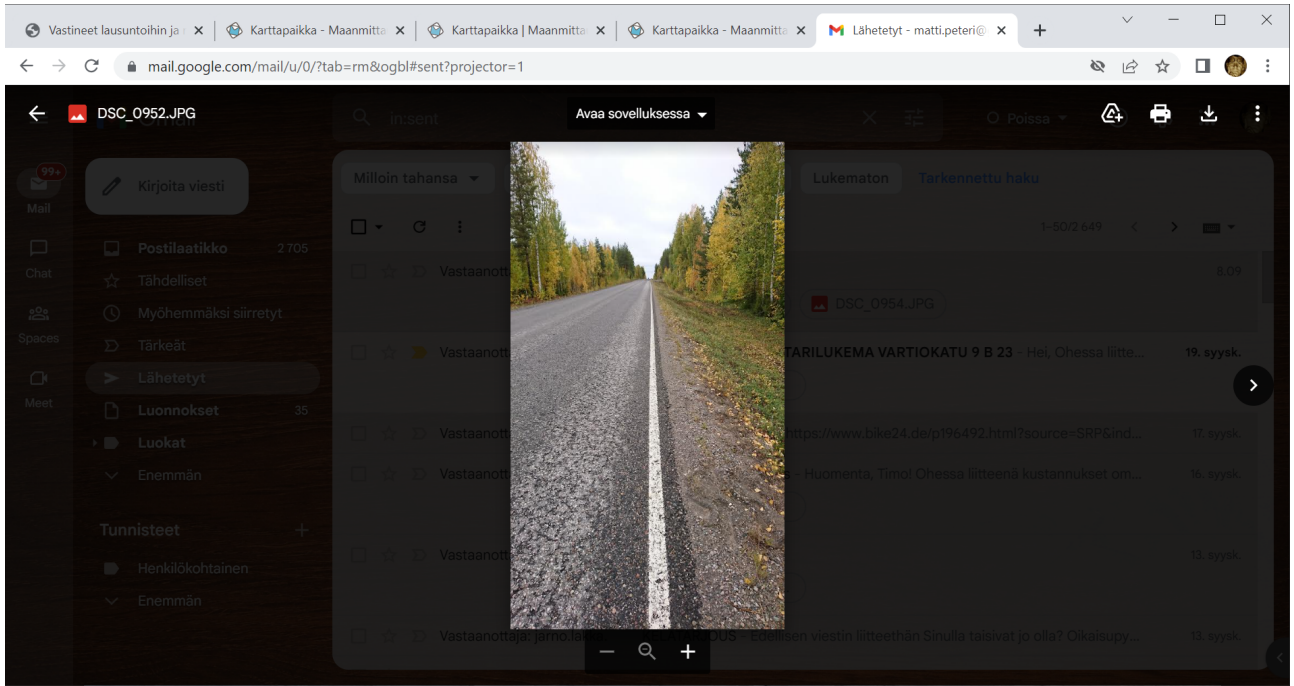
Vastineet lausuntoihin ja
Karttapaikka - Maanmitta
Karttapaikka | Maanmitta
Karttapaikka - Maanmitta
Lähetetyt - matti.peteri@

mail.google.com/mail/u/0/?tab=rm&ogbl#sent?projector=1

DSC_0952.JPG
Avaa sovelluksessa

in:sent
Poissa

99+
Mail
Chat
Spaces
Meet

Kirjoita viesti
Postilaatikko 2 705
Tähdelliset
Myöhemmäksi siirretyt
Tärkeät
Lähetetyt
Luonnokset 35
Luokat
Enemmän

Tunnisteet
Henkilökohtainen
Enemmän

Milloin tahansa
Lukematon
Tarkennettu haku
1–50/2 649

Vastaanott 8.09
DSC_0954.JPG
Vastaanott TARILUKEMA VARTIOKATU 9 B 23 - Hei, Ohessa liitte... 19. syysk.
Vastaanott https://www.bike24.de/p196492.html?source=SRP&ind... 17. syysk.
Vastaanott s - Huomenta, Timo! Ohessa liitteenä kustannukset om... 16. syysk.
Vastaanott 13. syysk.
Vastaanottaja: jarno.lak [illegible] DUS - Edellisen viestin liitteethän Sinulla taisivat jo olla? Oikaisupy... 13. syysk.